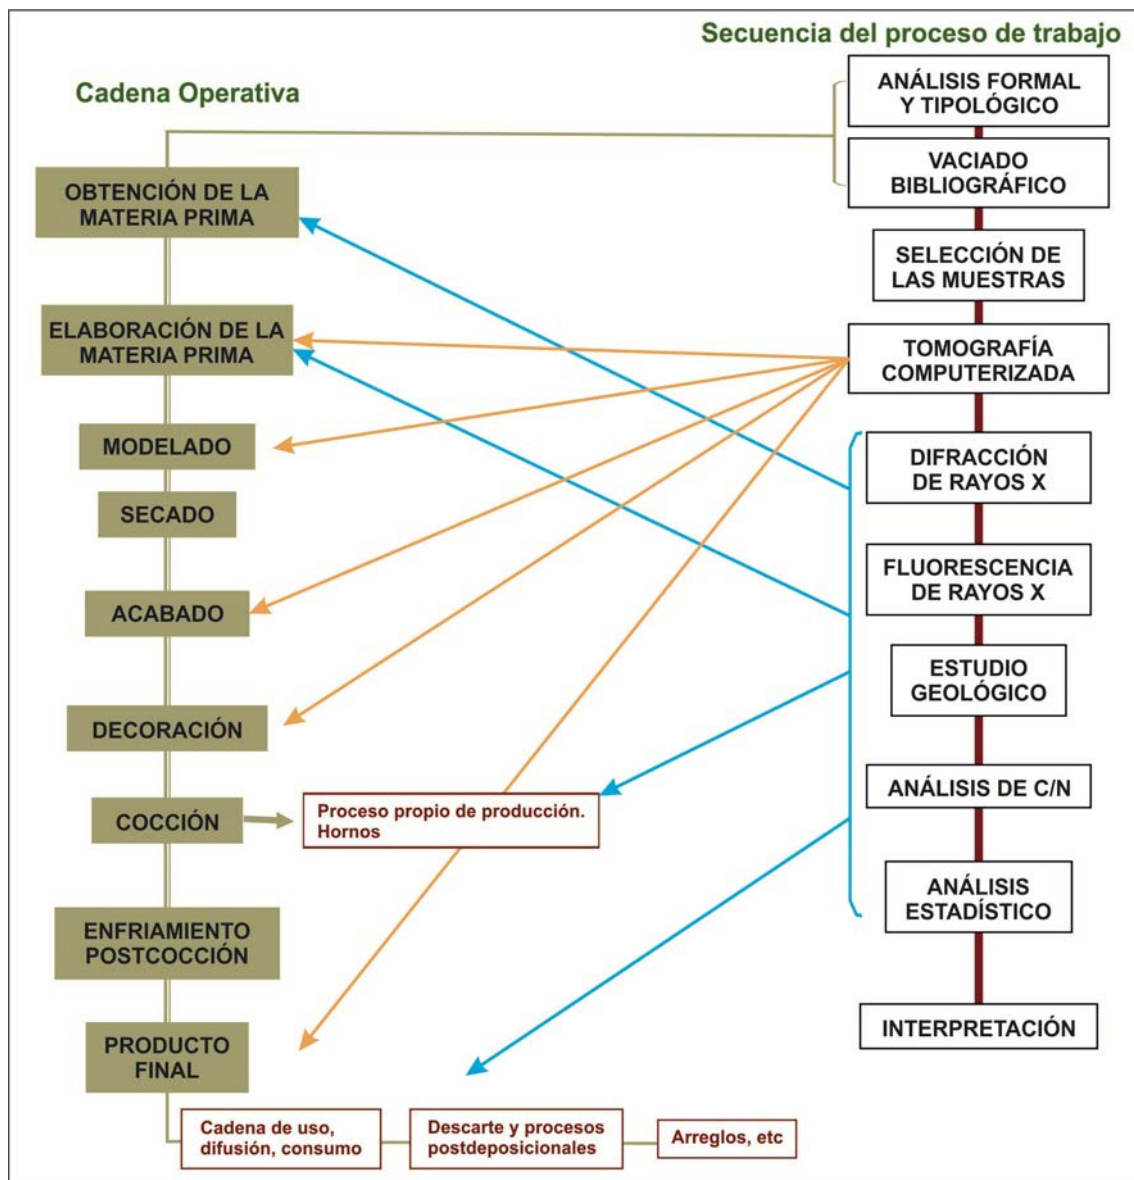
Secuencia del proceso de trabajo

Cadena Operativa

ANÁLISIS FORMAL Y TIPOLÓGICO

VACIADO BIBLIOGRÁFICO

SELECCIÓN DE LAS MUESTRAS

TOMOGRAFÍA COMPUTERIZADA

DIFRACCIÓN DE RAYOS X

FLUORESCENCIA DE RAYOS X

ESTUDIO GEOLÓGICO

ANÁLISIS DE C/N

ANÁLISIS ESTADÍSTICO

INTERPRETACIÓN

OBTENCIÓN DE LA MATERIA PRIMA

ELABORACIÓN DE LA MATERIA PRIMA

MODELADO

SECADO

ACABADO

DECORACIÓN

COCCIÓN

Proceso propio de producción. Hornos

ENFRIAMIENTO POSTCOCCIÓN

PRODUCTO FINAL

Cadena de uso, difusión, consumo

Descarte y procesos postdeposicionales

Arreglos, etc